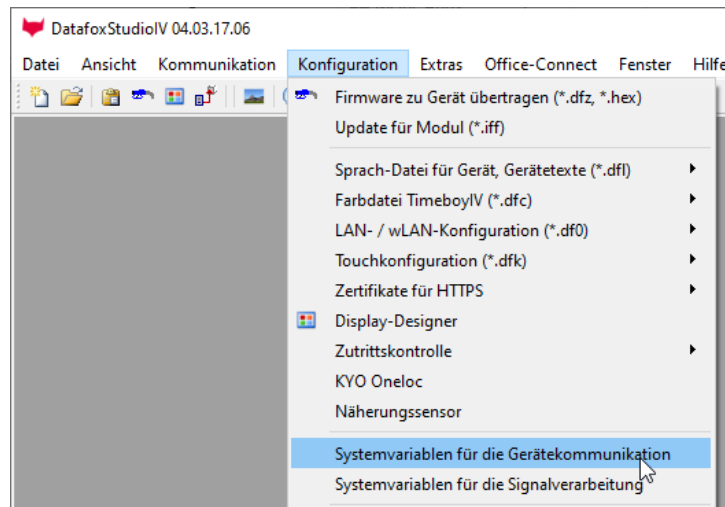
DatafoxStudioIV 04.03.17.06

Datei Ansicht Kommunikation Konfiguration Extras Office-Connect Fenster Hilfe

Firmware zu Gerät übertragen (*.dfz, *.hex)
Update für Modul (*.iff)
Sprach-Datei für Gerät, Gerätetexte (*.dfl)
Farbdatei TimeboyIV (*.dfc)
LAN- / wLAN-Konfiguration (*.df0)
Touchkonfiguration (*.dfk)
Zertifikate für HTTPS
Display-Designer
Zutrittskontrolle
KYO Oneloc
Näherungssensor
Systemvariablen für die Gerätekommunikation
Systemvariablen für die Signalverarbeitung